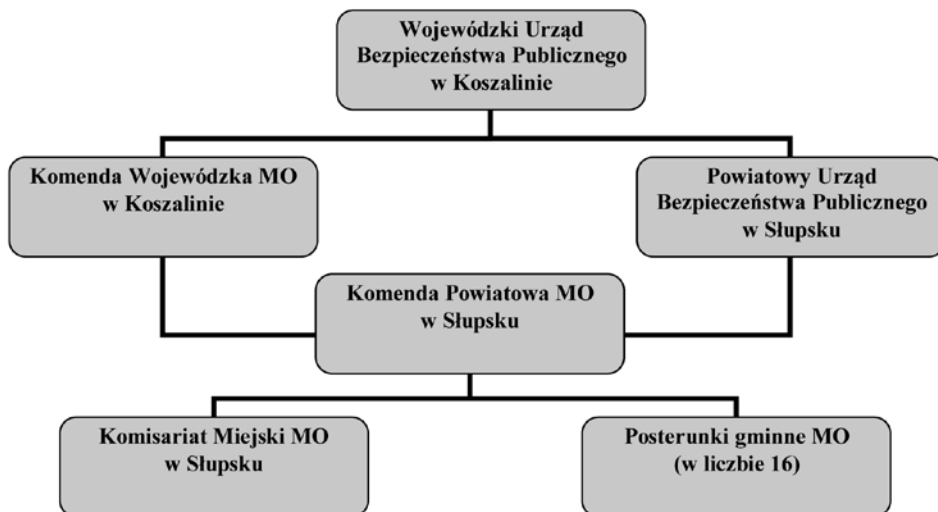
Wojewódzki Urząd Bezpieczeństwa Publicznego w Koszalinie

Komenda Wojewódzka MO w Koszalinie

Powiatowy Urząd Bezpieczeństwa Publicznego w Słupsku

Komenda Powiatowa MO w Słupsku

Komisariat Miejski MO w Słupsku

Posterunki gminne MO (w liczbie 16)